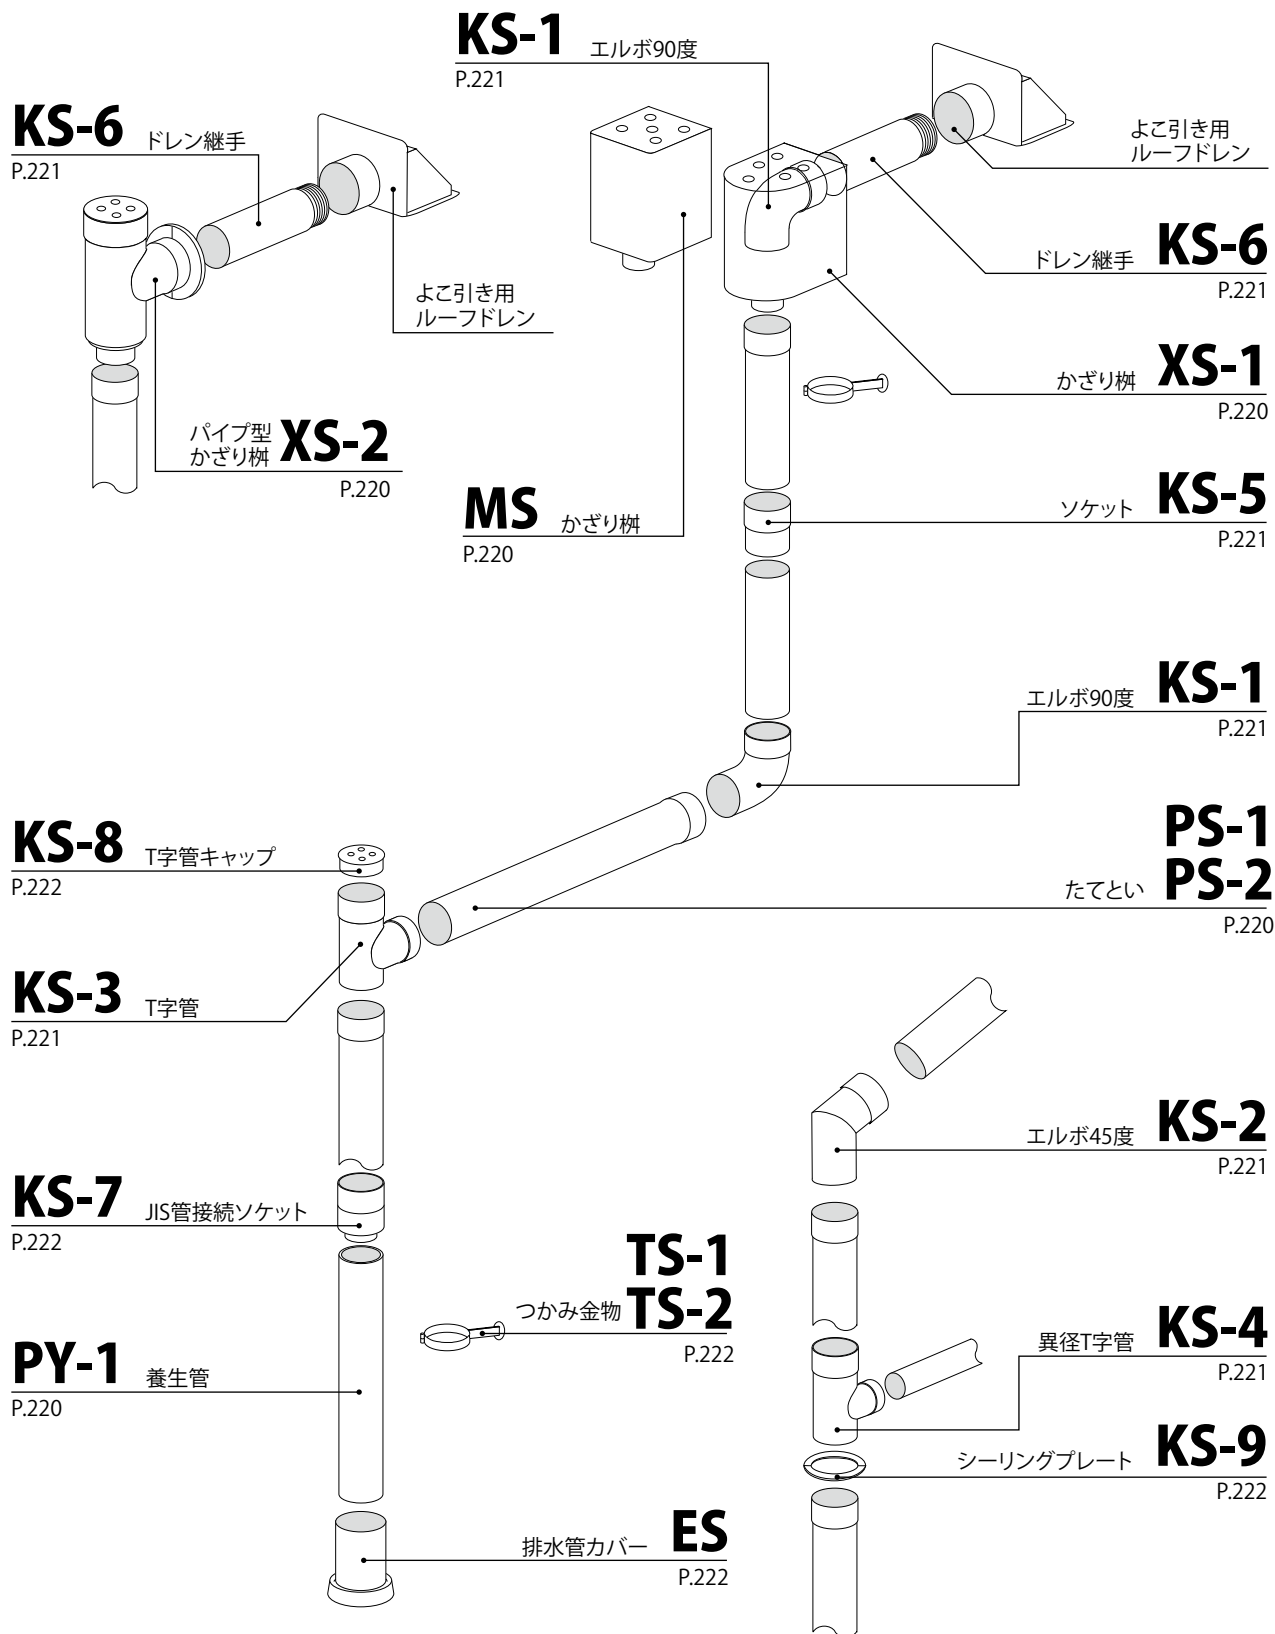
KS-1 エルボ90度
P.221

KS-6 ドレン継手
P.221

よこ引き用
ルーフドレン

よこ引き用
ルーフドレン

ドレン継手 KS-6
P.221

かざり桝 XS-1
P.220

パイプ型
かざり桝 XS-2
P.220

MS かざり桝
P.220

ソケット KS-5
P.221

エルボ90度 KS-1
P.221

PS-1
たてとい PS-2
P.220

KS-8 T字管キャップ
P.222

KS-3 T字管
P.221

エルボ45度 KS-2
P.221

KS-7 JIS管接続ソケット
P.222

TS-1
つかみ金物 TS-2
P.222

異径T字管 KS-4
P.221

PY-1 養生管
P.220

シーリングプレート KS-9
P.222

排水管カバー ES
P.222